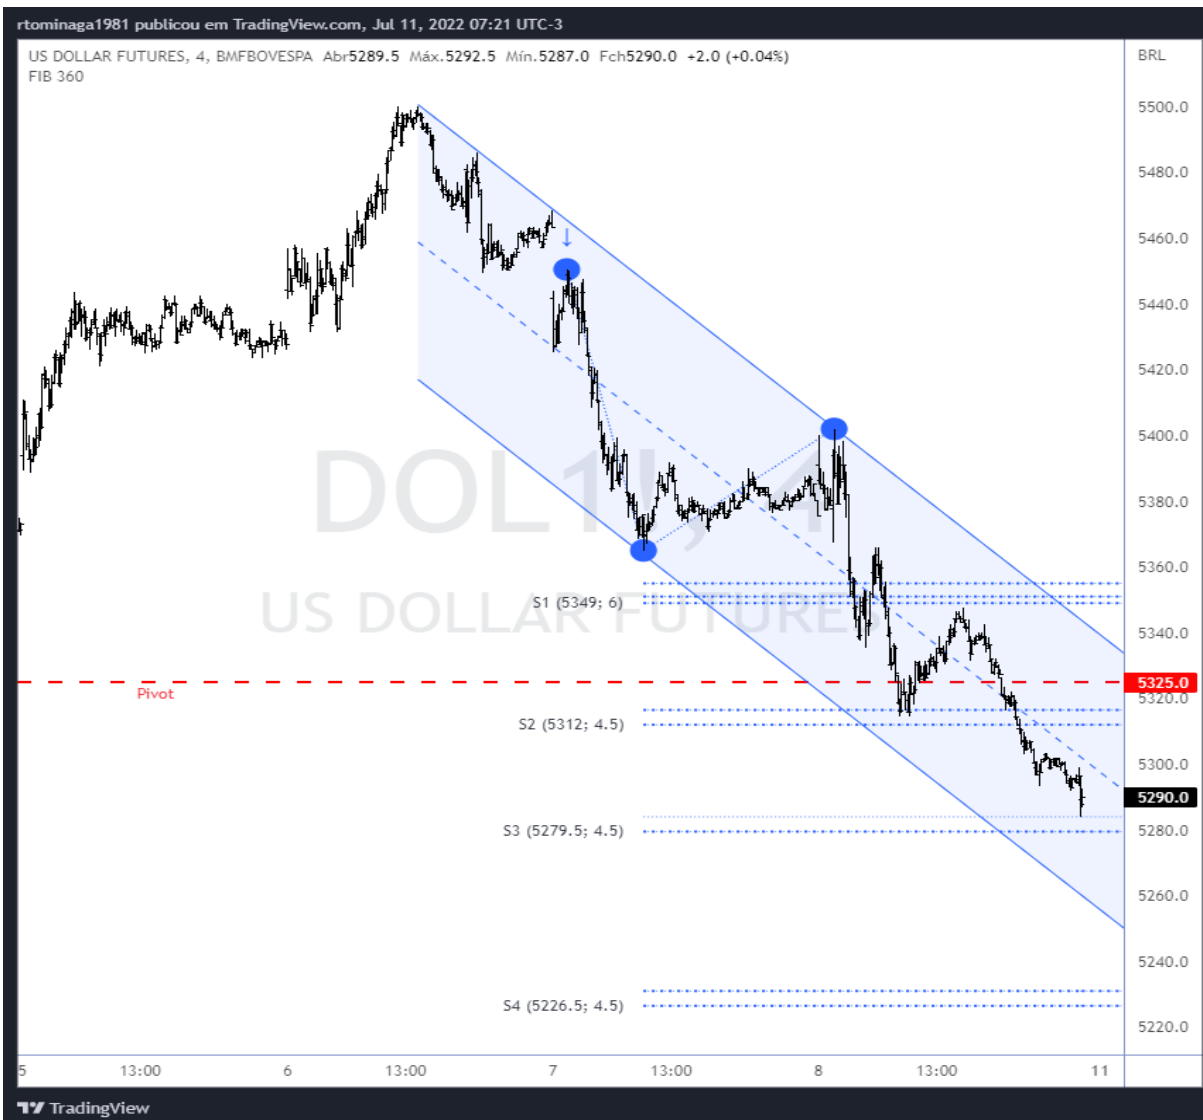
rtominaga1981 publicou em TradingView.com, Jul 11, 2022 07:21 UTC-3

US DOLLAR FUTURES, 4, BMFBOVESPA Abr5289.5 Máx.5292.5 Mín.5287.0 Fch5290.0 +2.0 (+0.04%)
FIB 360

BRL

DOL1!, 4
US DOLLAR FUTURES

5500.0
5480.0
5460.0
5440.0
5420.0
5400.0
5380.0
5360.0
5340.0
5325.0
5320.0
5300.0
5290.0
5280.0
5260.0
5240.0
5220.0

S1 (5349; 6)
Pivot
S2 (5312; 4.5)
S3 (5279.5; 4.5)
S4 (5226.5; 4.5)

5 13:00 6 13:00 7 13:00 8 13:00 11

TradingView